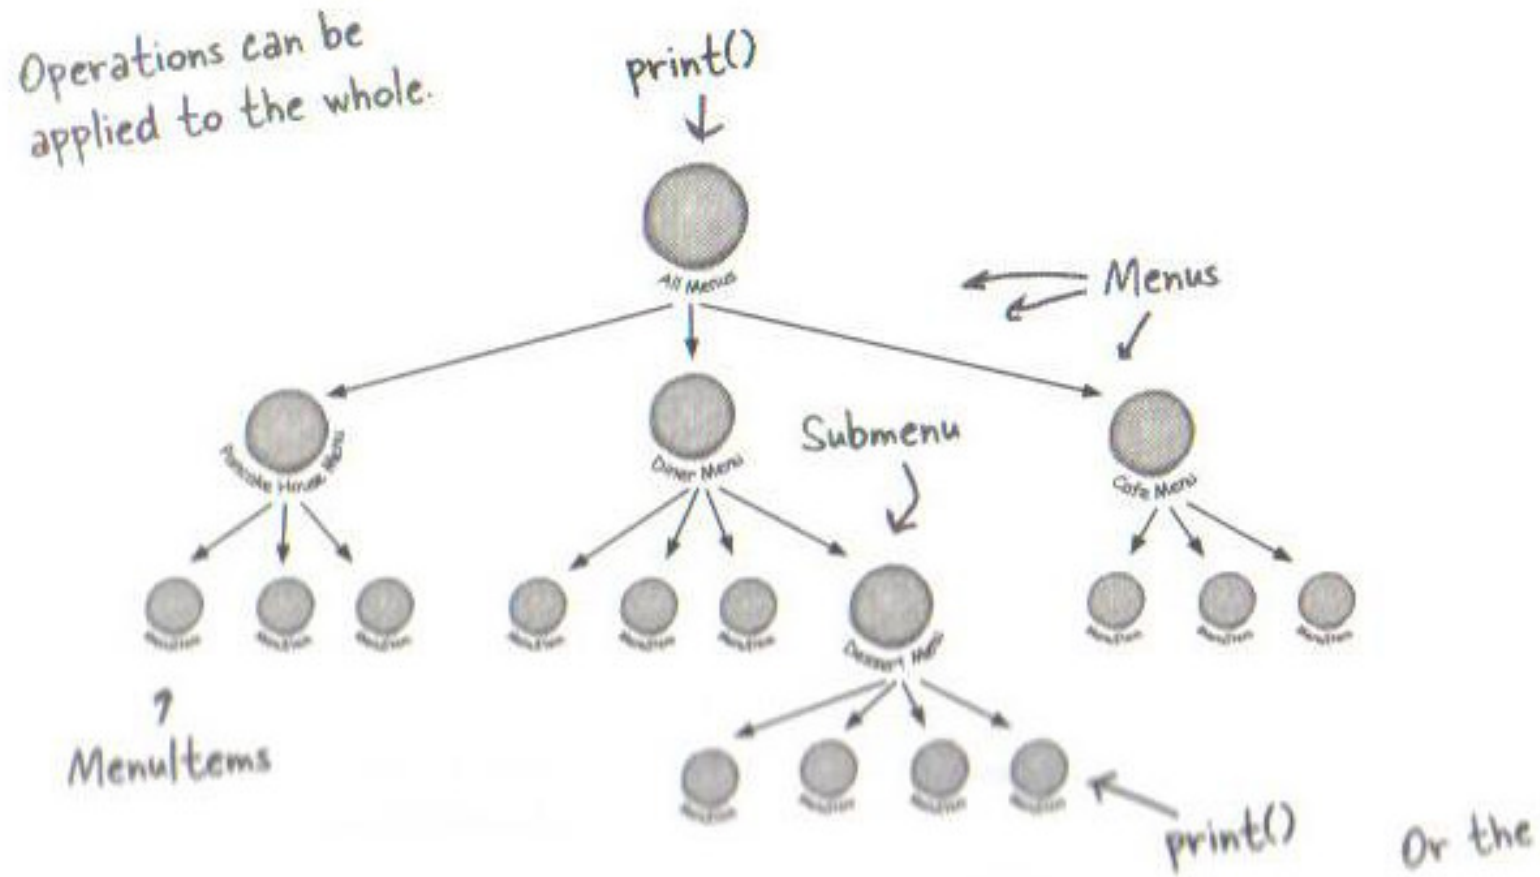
Operations can be applied to the whole.

print()

All Menus

Menus

Pancake House Menu

Diner Menu

Submenu

Cafe Menu

MenuItem

MenuItem

MenuItem

MenuItem

MenuItem

MenuItem

Dessert Menu

MenuItem

MenuItem

MenuItem

MenuItems

MenuItem

MenuItem

MenuItem

MenuItem

print()

Or the